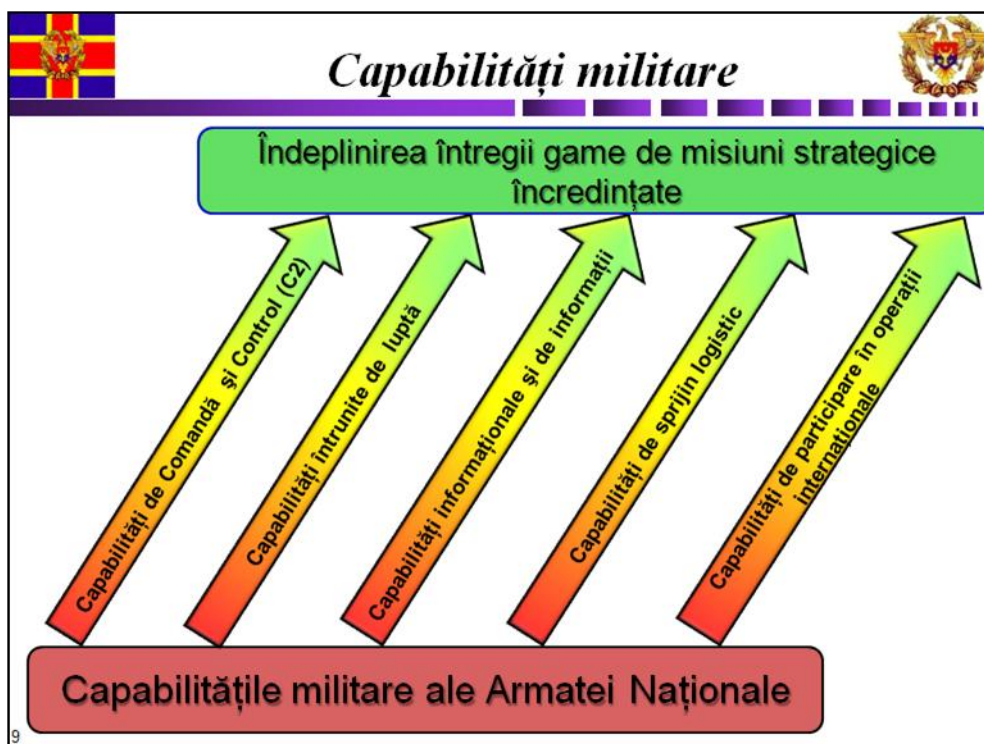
Capabilități militare

Îndeplinirea întregii game de misiuni strategice încredințate

Capabilități de Comandă și Control (C2)

Capabilități întrunite de luptă

Capabilități informaționale și de informații

Capabilități de sprijin logistic

Capabilități de participare în operații internaționale

Capabilitățile militare ale Armatei Naționale

9